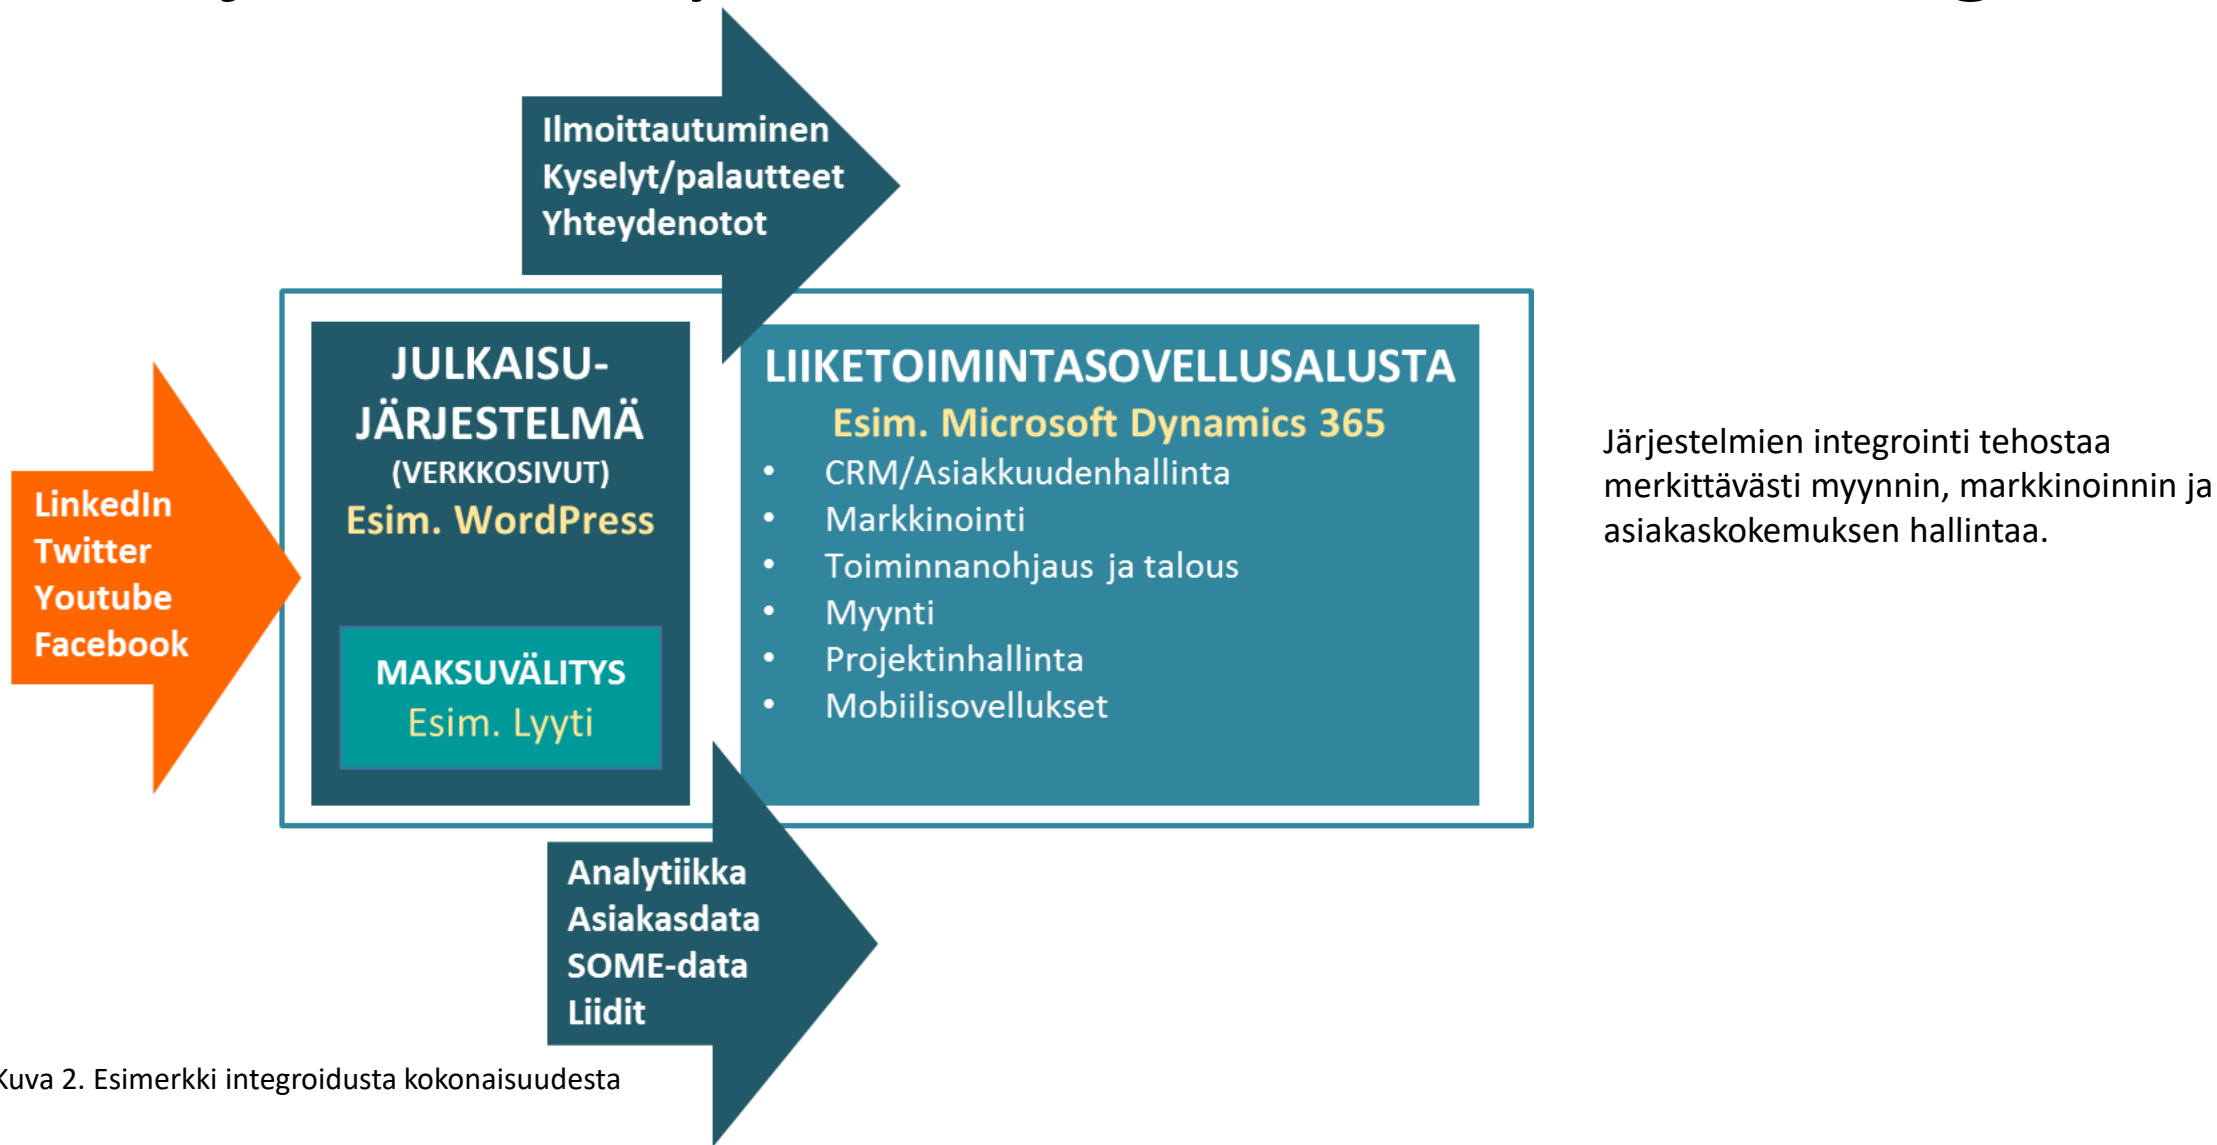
Ilmoittautuminen
Kyselyt/palautteet
Yhteydenotot

LinkedIn
Twitter
Youtube
Facebook

JULKAISU-JÄRJESTELMÄ
(VERKKOSIVUT)
Esim. WordPress

MAKSUVÄLITYS
Esim. Lyyti

LIIKETOIMINTASOVELLUSALUSTA
Esim. Microsoft Dynamics 365
• CRM/Asiakkuudenhallinta
• Markkinointi
• Toiminnanohjaus ja talous
• Myynti
• Projektinhallinta
• Mobiilisovellukset

Järjestelmien integrointi tehostaa merkittävästi myynnin, markkinoinnin ja asiakaskokemuksen hallintaa.

Analytiikka
Asiakasdata
SOME-data
Liidit

Kuva 2. Esimerkki integroidusta kokonaisuudesta